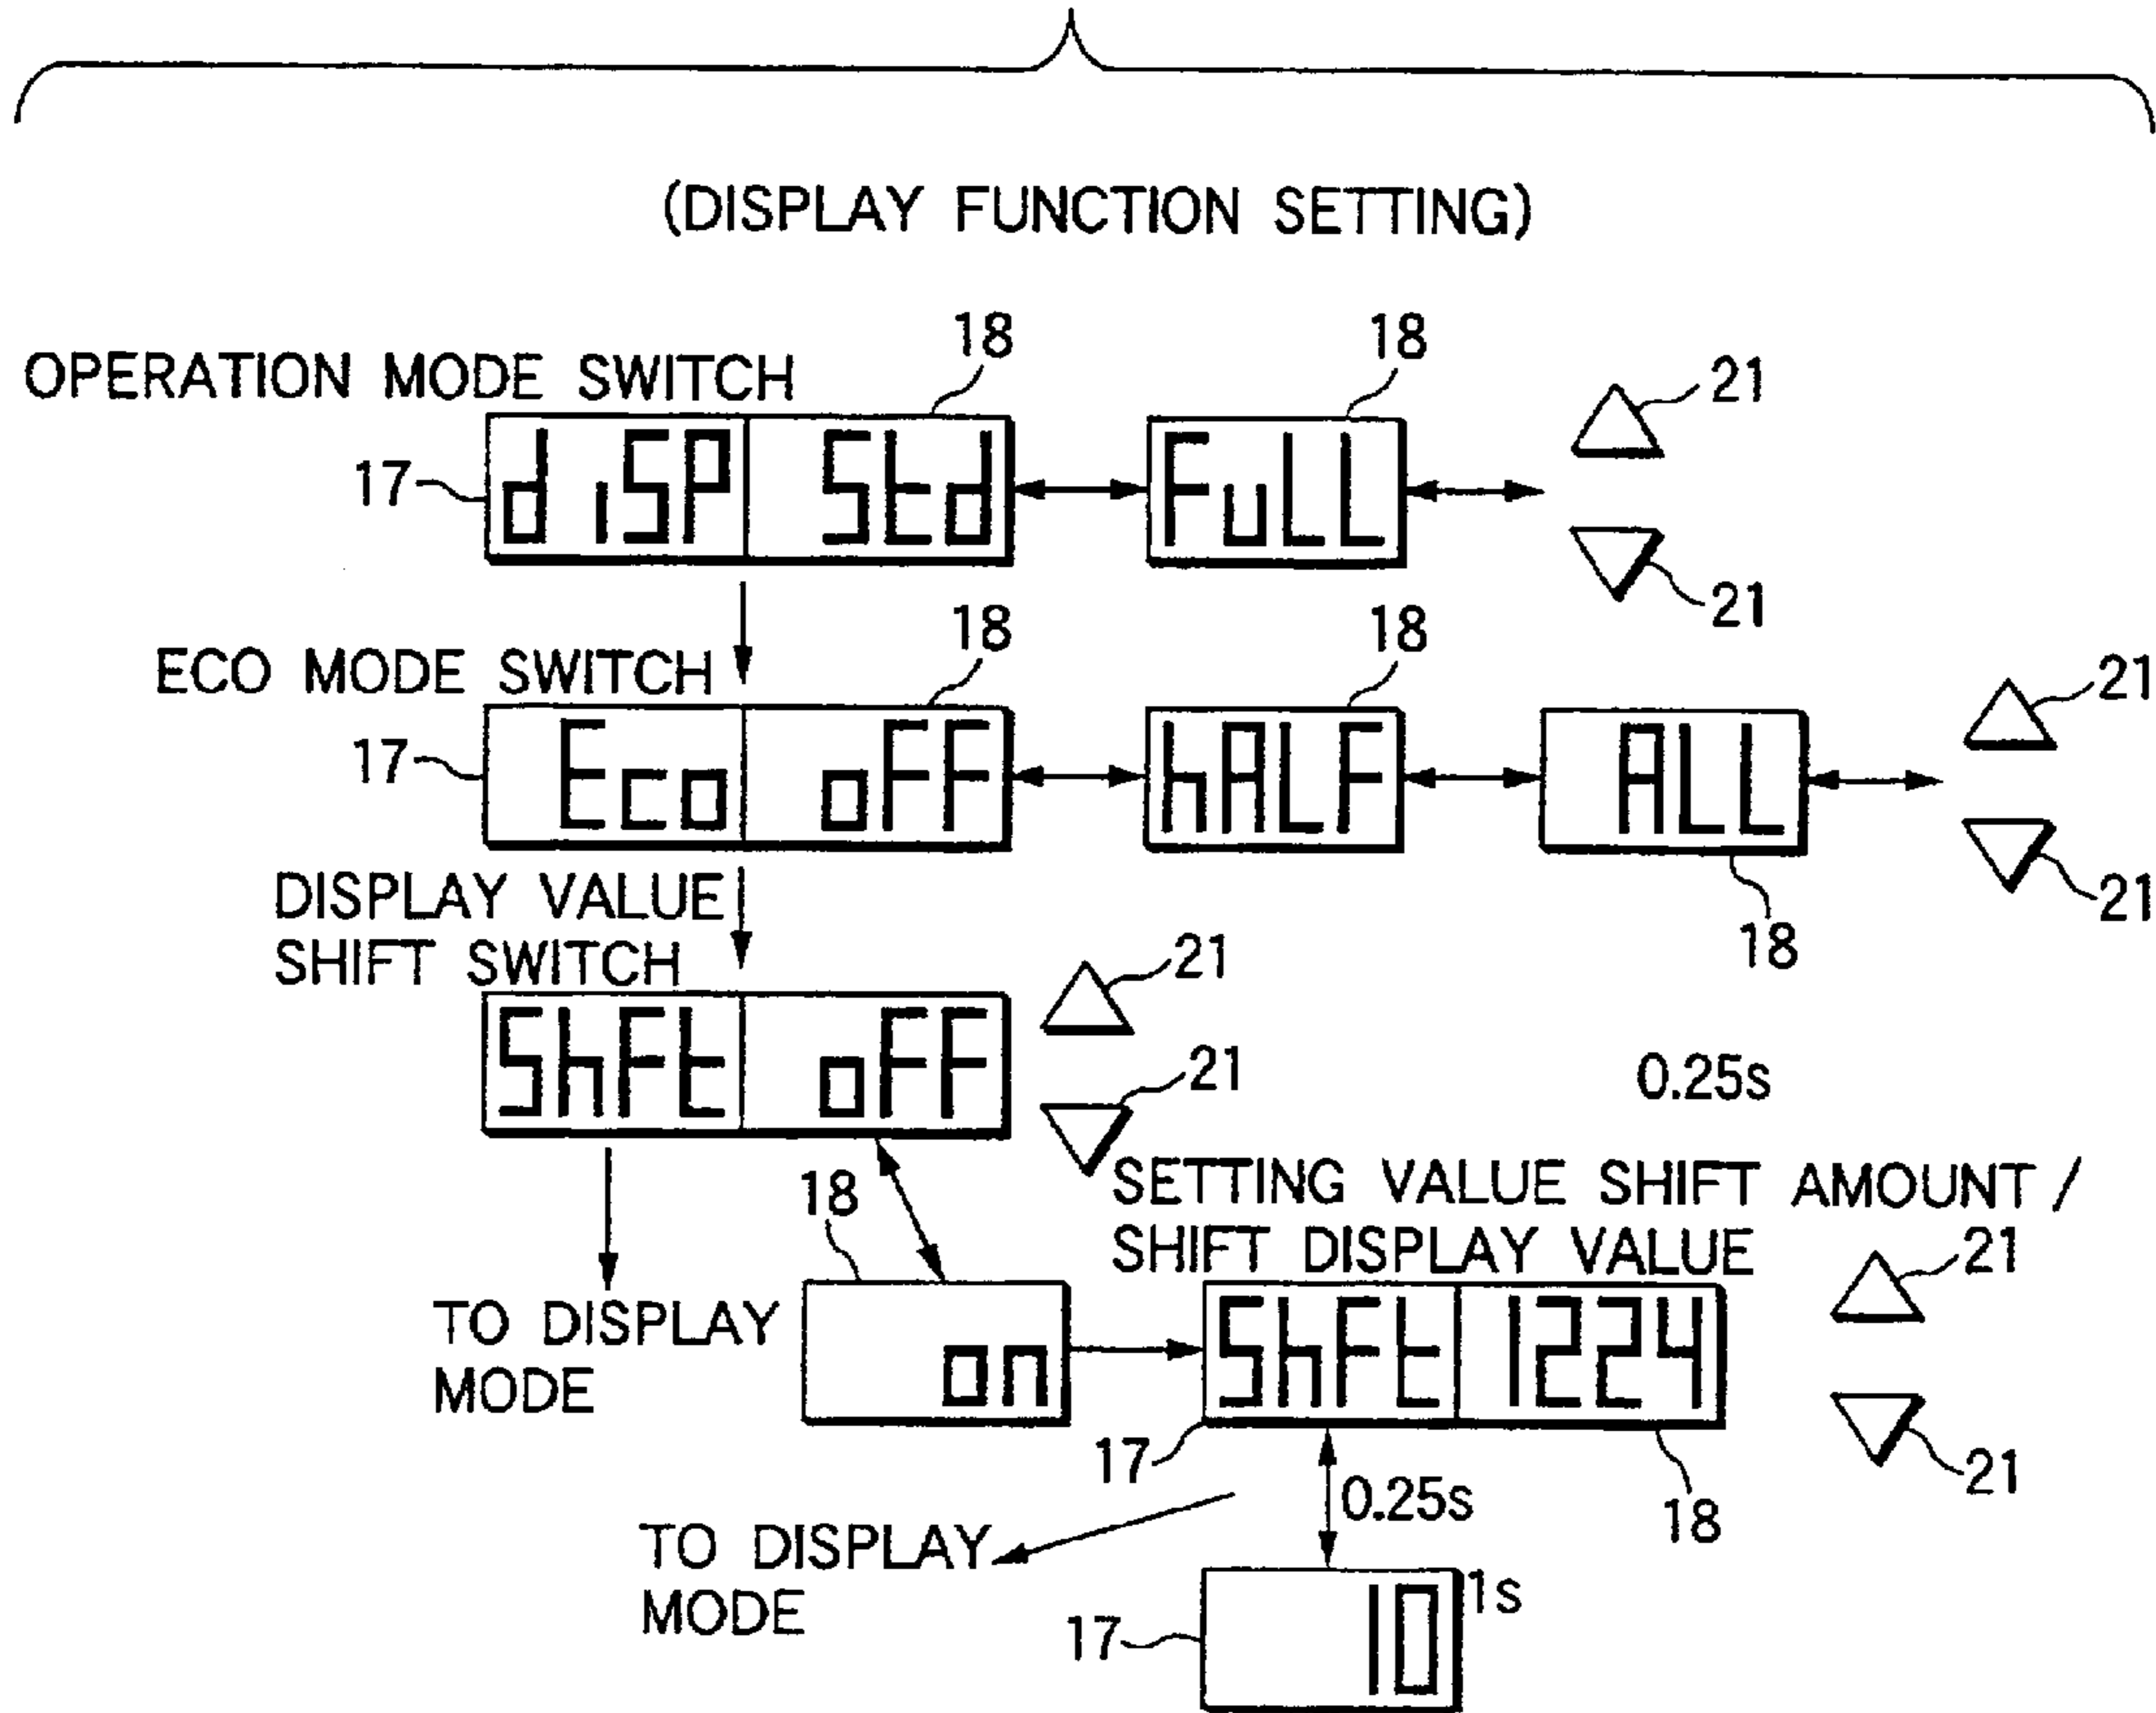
(DISPLAY FUNCTION SETTING)

OPERATION MODE SWITCH

18

18

21

17

diSP Std

FuLL

21

ECO MODE SWITCH

18

18

21

17

Eco oFF

hALF

ALL

21

18

DISPLAY VALUE SHIFT SWITCH

21

ShFt oFF

21

0.25s

SETTING VALUE SHIFT AMOUNT / SHIFT DISPLAY VALUE

18

21

TO DISPLAY MODE

on

ShFt 1224

17

21

0.25s

18

TO DISPLAY MODE

17

10

1s